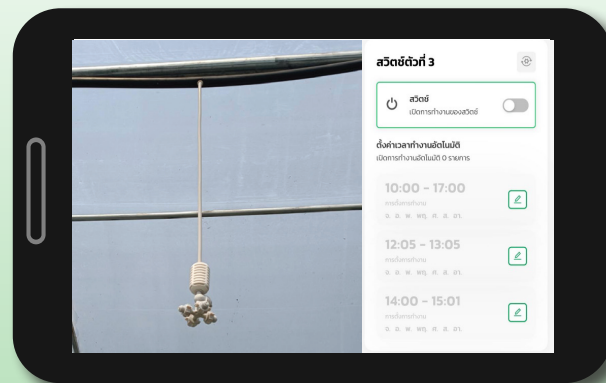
สวิตช์ตัวที่ 3

สวิตช์
เปิดการทำงานของสวิตช์

ตั้งค่าเวลาทำงานอัตโนมัติ
เปิดการทำงานอัตโนมัติ 0 รายการ

10:00 - 17:00
การตั้งการทำงาน
จ. อ. พ. พฤ. ศ. ส. อา.

12:05 - 13:05
การตั้งการทำงาน
จ. อ. พ. พฤ. ศ. ส. อา.

14:00 - 15:01
การตั้งการทำงาน
จ. อ. พ. พฤ. ศ. ส. อา.